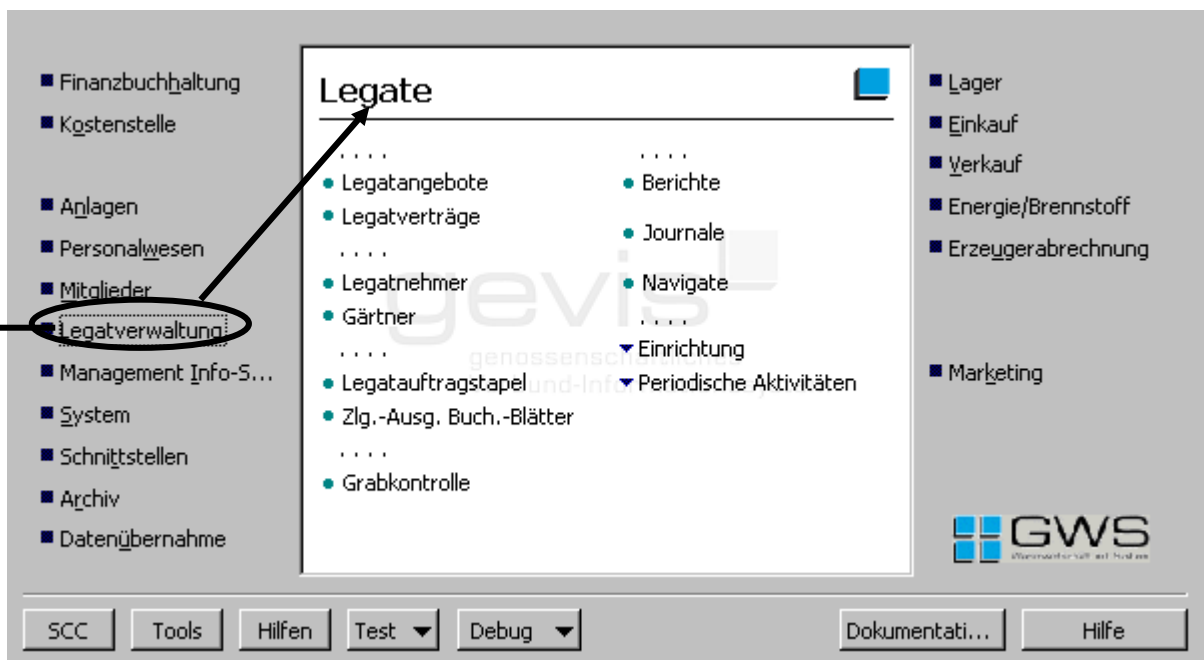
Finanzbuchhaltung
Kostenstelle

Anlagen
Personalwesen
Mitglieder
Legatverwaltung
Management Info-S...
System
Schnittstellen
Archiv
Datenübernahme

Legate

. . . .
Legatangebote
Legatverträge
. . . .
Legatnehmer
Gärtner
. . . .
Legatauftragstapel
Zlg.-Ausg. Buch.-Blätter
. . . .
Grabkontrolle

. . . .
Berichte
Journale
Navigate
. . . .
Einrichtung
Periodische Aktivitäten

gevis
genossenschaft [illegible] und-Info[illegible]

Lager
Einkauf
Verkauf
Energie/Brennstoff
Erzeugerabrechnung

Marketing

GWS
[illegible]

SCC
Tools
Hilfen
Test
Debug
Dokumentati...
Hilfe